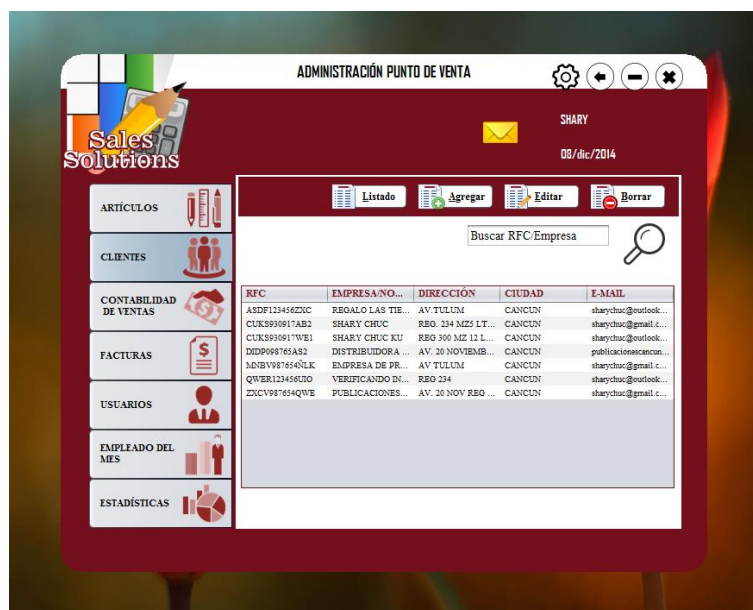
ADMINISTRACIÓN PUNTO DE VENTA

Sales Solutions

SHARY

08/dic/2014

ARTÍCULOS

CLIENTES

CONTABILIDAD DE VENTAS

FACTURAS

USUARIOS

EMPLEADO DEL MES

ESTADÍSTICAS

Listado

Agregar

Editar

Borrar

Buscar RFC/Empresa

| RFC | EMPRESA/NO... | DIRECCIÓN | CIUDAD | E-MAIL |
|---|---|---|---|---|
| ASDF123456ZXC | REGALO LAS TIE... | AV.TULUM | CANCUN | sharychuc@outlook... |
| CUKS930917AB2 | SHARY CHUC | REG. 234 MZ5 LT... | CANCUN | sharychuc@gmail.c... |
| CUKS930917WE1 | SHARY CHUC KU | REG 300 MZ 12 L... | CANCUN | sharychuc@outlook... |
| DIDP098765AS2 | DISTRIBUIDORA ... | AV. 20 NOVIEMB... | CANCUN | publicacionescancun... |
| MNBV987654ÑLK | EMPRESA DE PR... | AV TULUM | CANCUN | sharychuc@gmail.c... |
| QWER123456UIO | VERIFICANDO IN... | REG 234 | CANCUN | sharychuc@outlook... |
| ZXCV987654QWE | PUBLICACIONES... | AV. 20 NOV REG ... | CANCUN | sharychuc@gmail.c... |